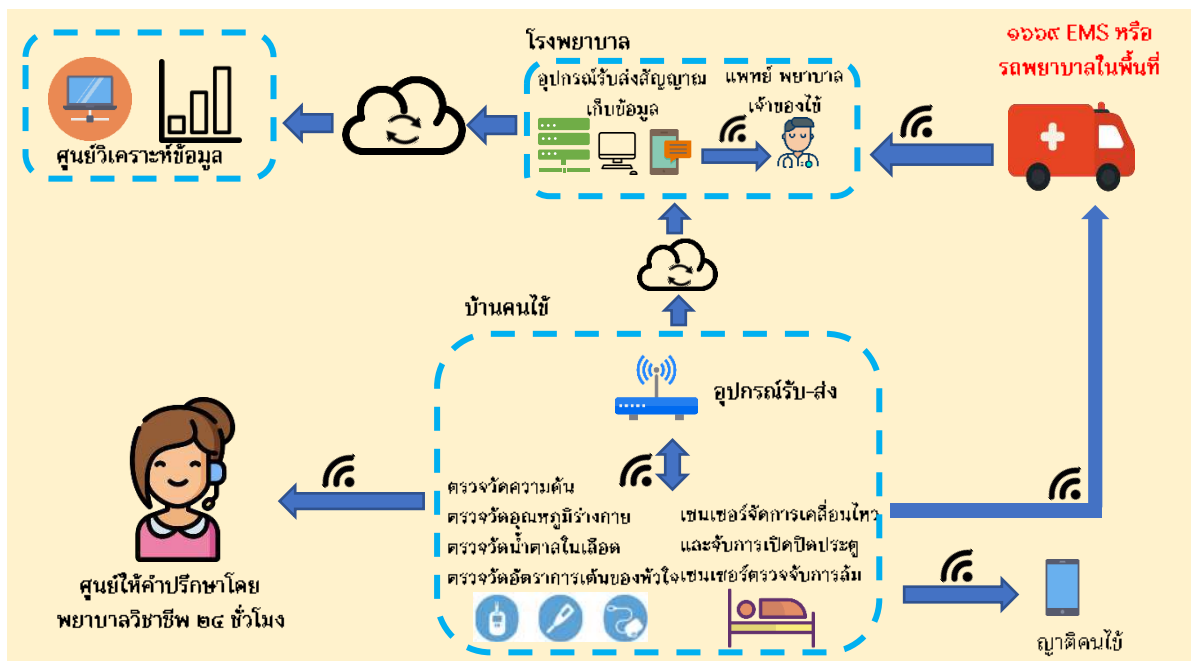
โรงพยาบาล

อุปกรณ์รับส่งสัญญาณ เก็บข้อมูล

แพทย์ พยาบาล เจ้าของไข้

๑๖๖๙ EMS หรือ รถพยาบาลในพื้นที่

ศูนย์วิเคราะห์ข้อมูล

บ้านคนไข้

อุปกรณ์รับ-ส่ง

ตรวจวัดความดัน
ตรวจวัดอุณหภูมิร่างกาย
ตรวจวัดน้ำตาลในเลือด
ตรวจวัดอัตราการเต้นของหัวใจ

เซนเซอร์จัดการเคลื่อนไหว และจับการเปิดปิดประตู
เซนเซอร์ตรวจจับการล้ม

ศูนย์ให้คำปรึกษาโดย พยาบาลวิชาชีพ ๒๔ ชั่วโมง

ญาติคนไข้